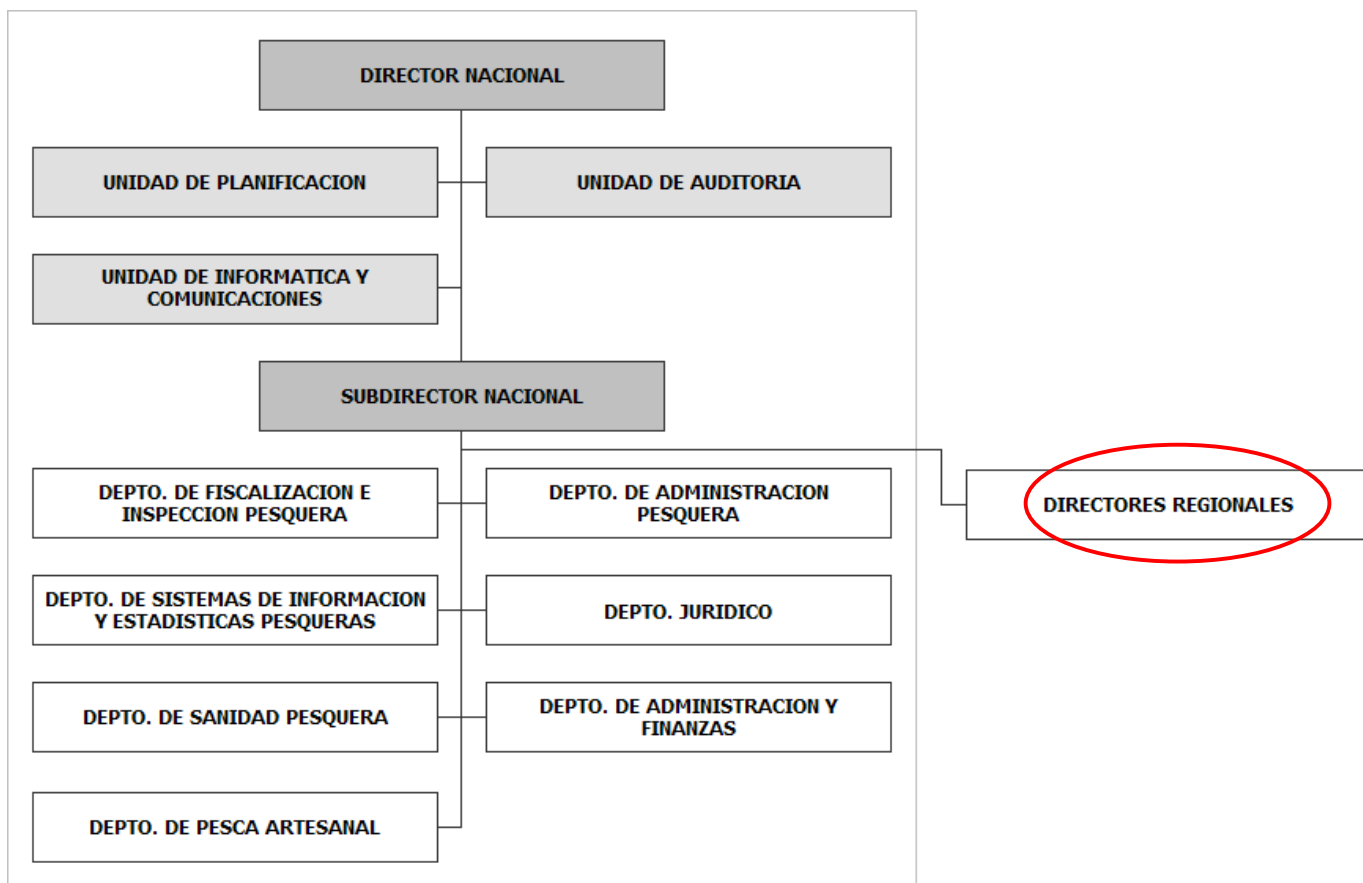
DIRECTOR NACIONAL

UNIDAD DE PLANIFICACION

UNIDAD DE AUDITORIA

UNIDAD DE INFORMATICA Y COMUNICACIONES

SUBDIRECTOR NACIONAL

DEPTO. DE FISCALIZACION E INSPECCION PESQUERA

DEPTO. DE ADMINISTRACION PESQUERA

DIRECTORES REGIONALES

DEPTO. DE SISTEMAS DE INFORMACION Y ESTADISTICAS PESQUERAS

DEPTO. JURIDICO

DEPTO. DE SANIDAD PESQUERA

DEPTO. DE ADMINISTRACION Y FINANZAS

DEPTO. DE PESCA ARTESANAL